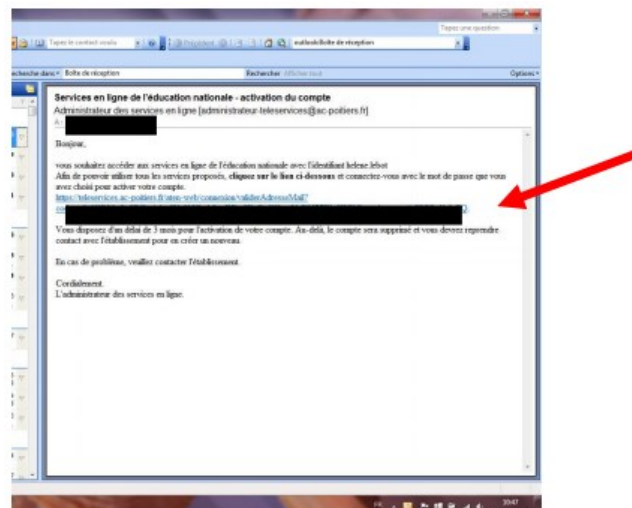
Tapez une question

Tapez le contact recherché

Précédent

outlook:Boîte de réception

Recherche dans : Boîte de réception

Rechercher

Afficher tout

Options

Services en ligne de l'éducation nationale - activation du compte

Administrateur des services en ligne [administrateur-teleservices@ac-poitiers.fr]

À :

Bonjour,

vous souhaitez accéder aux services en ligne de l'éducation nationale avec l'identifiant helene.lebot
Afin de pouvoir utiliser tous les services proposés, **cliquez sur le lien ci-dessous** et connectez-vous avec le mot de passe que vous avez choisi pour activer votre compte.
https://teleservices.ac-poitiers.fr/ts/em-web/connexion/validerAdresseMail?
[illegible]

Vous disposez d'un délai de 3 mois pour l'activation de votre compte. Au-delà, le compte sera supprimé et vous devrez reprendre contact avec l'établissement pour en créer un nouveau.

En cas de problème, veuillez contacter l'établissement.

Cordialement,
L'administrateur des services en ligne.

FR

20:47